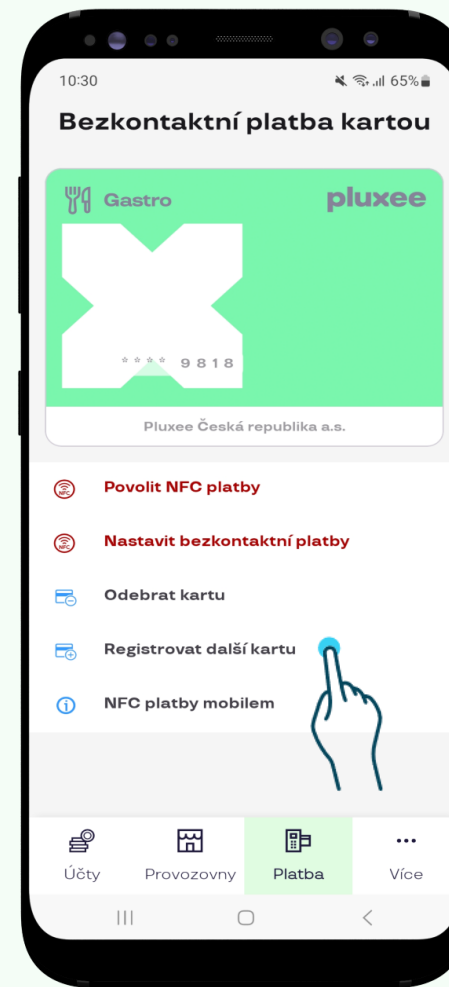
10:30

65%

Bezkontaktní platba kartou

Gastro

pluxee

* * * * 9818

Pluxee Česká republika a.s.

NFC Povolit NFC platby

NFC Nastavit bezkontaktní platby

Odebrat kartu

Registrovat další kartu

NFC platby mobilem

Účty

Provozovny

Platba

Více